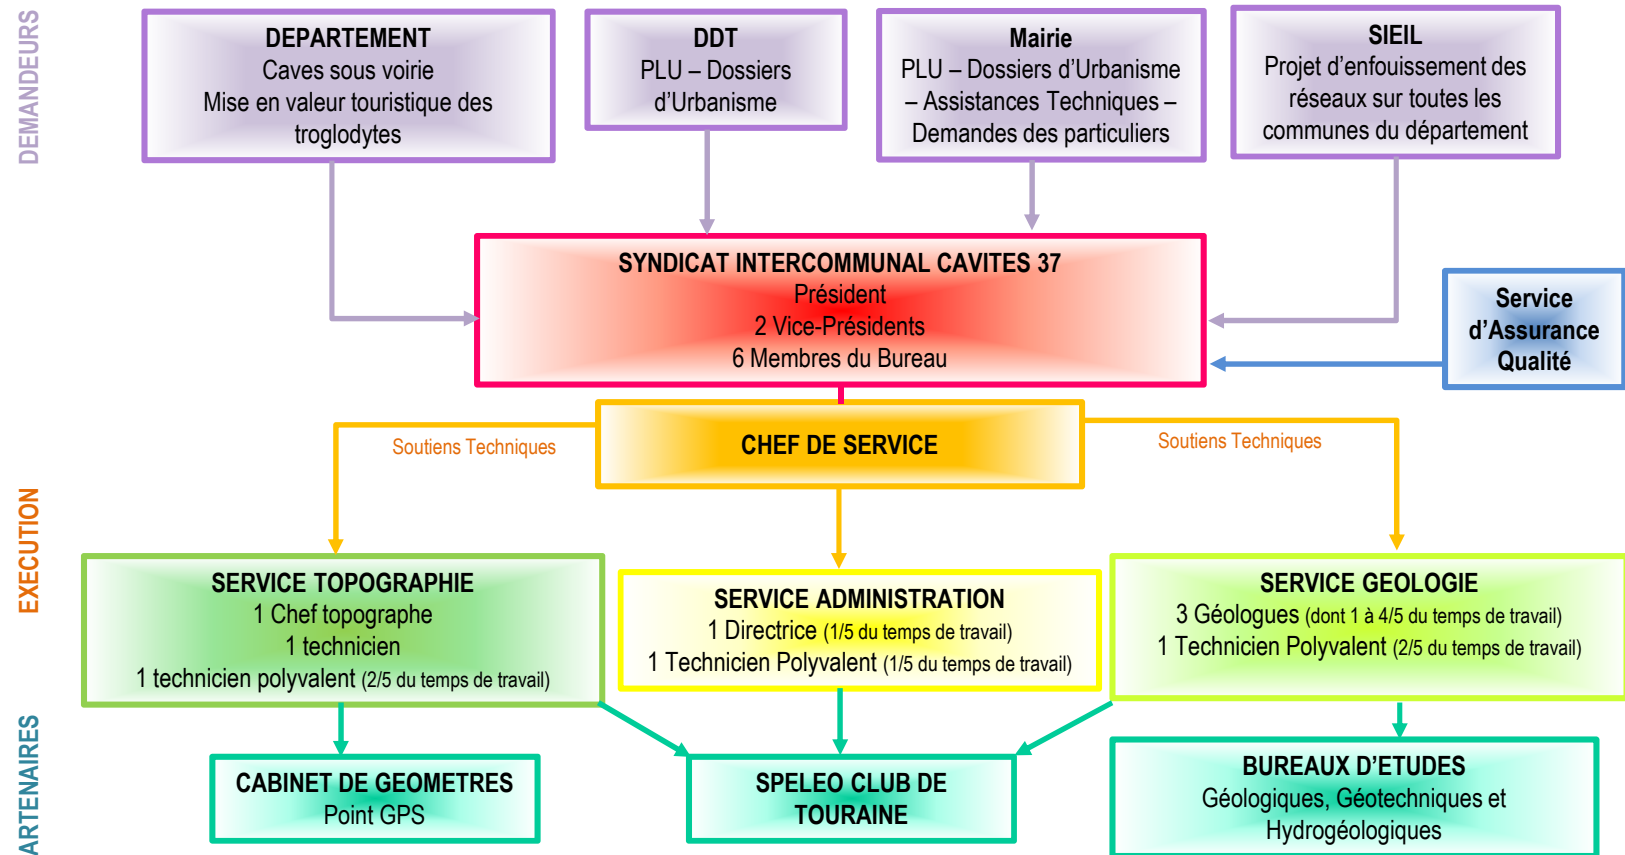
DEMANDEURS

DEPARTEMENT
Caves sous voirie
Mise en valeur touristique des troglodytes

DDT
PLU – Dossiers d'Urbanisme

Mairie
PLU – Dossiers d'Urbanisme – Assistances Techniques – Demandes des particuliers

SIEIL
Projet d'enfouissement des réseaux sur toutes les communes du département

SYNDICAT INTERCOMMUNAL CAVITES 37
Président
2 Vice-Présidents
6 Membres du Bureau

Service d'Assurance Qualité

EXECUTION

Soutiens Techniques

CHEF DE SERVICE

Soutiens Techniques

SERVICE TOPOGRAPHIE
1 Chef topographe
1 technicien
1 technicien polyvalent (2/5 du temps de travail)

SERVICE ADMINISTRATION
1 Directrice (1/5 du temps de travail)
1 Technicien Polyvalent (1/5 du temps de travail)

SERVICE GEOLOGIE
3 Géologues (dont 1 à 4/5 du temps de travail)
1 Technicien Polyvalent (2/5 du temps de travail)

ARTENAIRES

CABINET DE GEOMETRES
Point GPS

SPELEO CLUB DE TOURAINE

BUREAUX D'ETUDES
Géologiques, Géotechniques et Hydrogéologiques